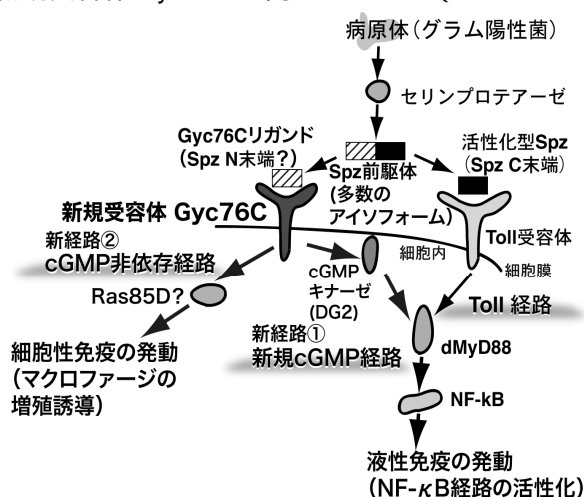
病原体(グラム陽性菌)

セリンプロテアーゼ

Gyc76Cリガンド
(Spz N末端?)

Spz前駆体
(多数の
アイソフォーム)

活性化型Spz
(Spz C末端)

新規受容体 Gyc76C

Toll受容体

細胞内

細胞膜

新経路②
cGMP非依存経路

cGMP
キナーゼ
(DG2)

Toll 経路

Ras85D?

新経路①
新規cGMP経路

dMyD88

細胞性免疫の発動
(マクロファージの
増殖誘導)

NF-kB

液性免疫の発動
(NF-$\kappa$B経路の活性化)